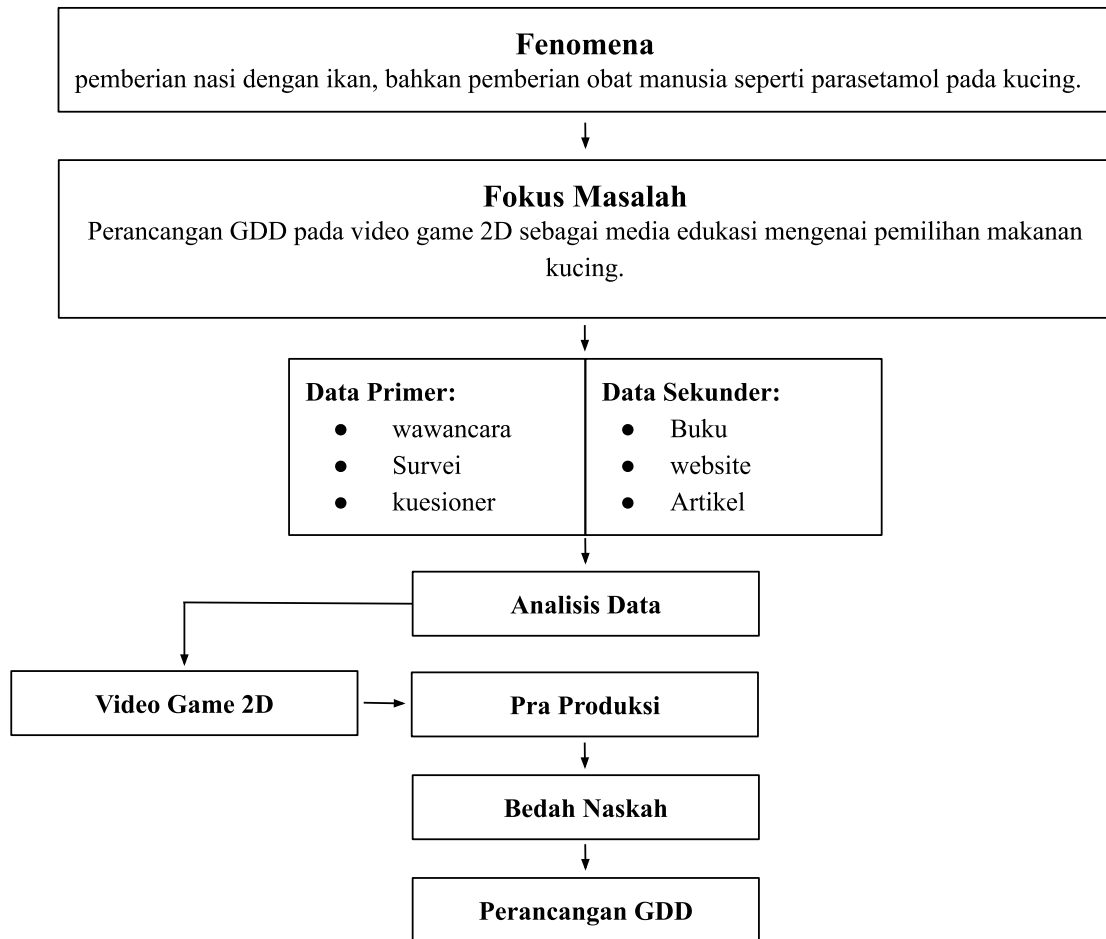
**Fenomena**
pemberian nasi dengan ikan, bahkan pemberian obat manusia seperti parasetamol pada kucing.

**Fokus Masalah**
Perancangan GDD pada video game 2D sebagai media edukasi mengenai pemilihan makanan kucing.

**Data Primer:**
- wawancara
- Survei
- kuesioner

**Data Sekunder:**
- Buku
- website
- Artikel

**Analisis Data**

**Video Game 2D**

**Pra Produksi**

**Bedah Naskah**

**Perancangan GDD**